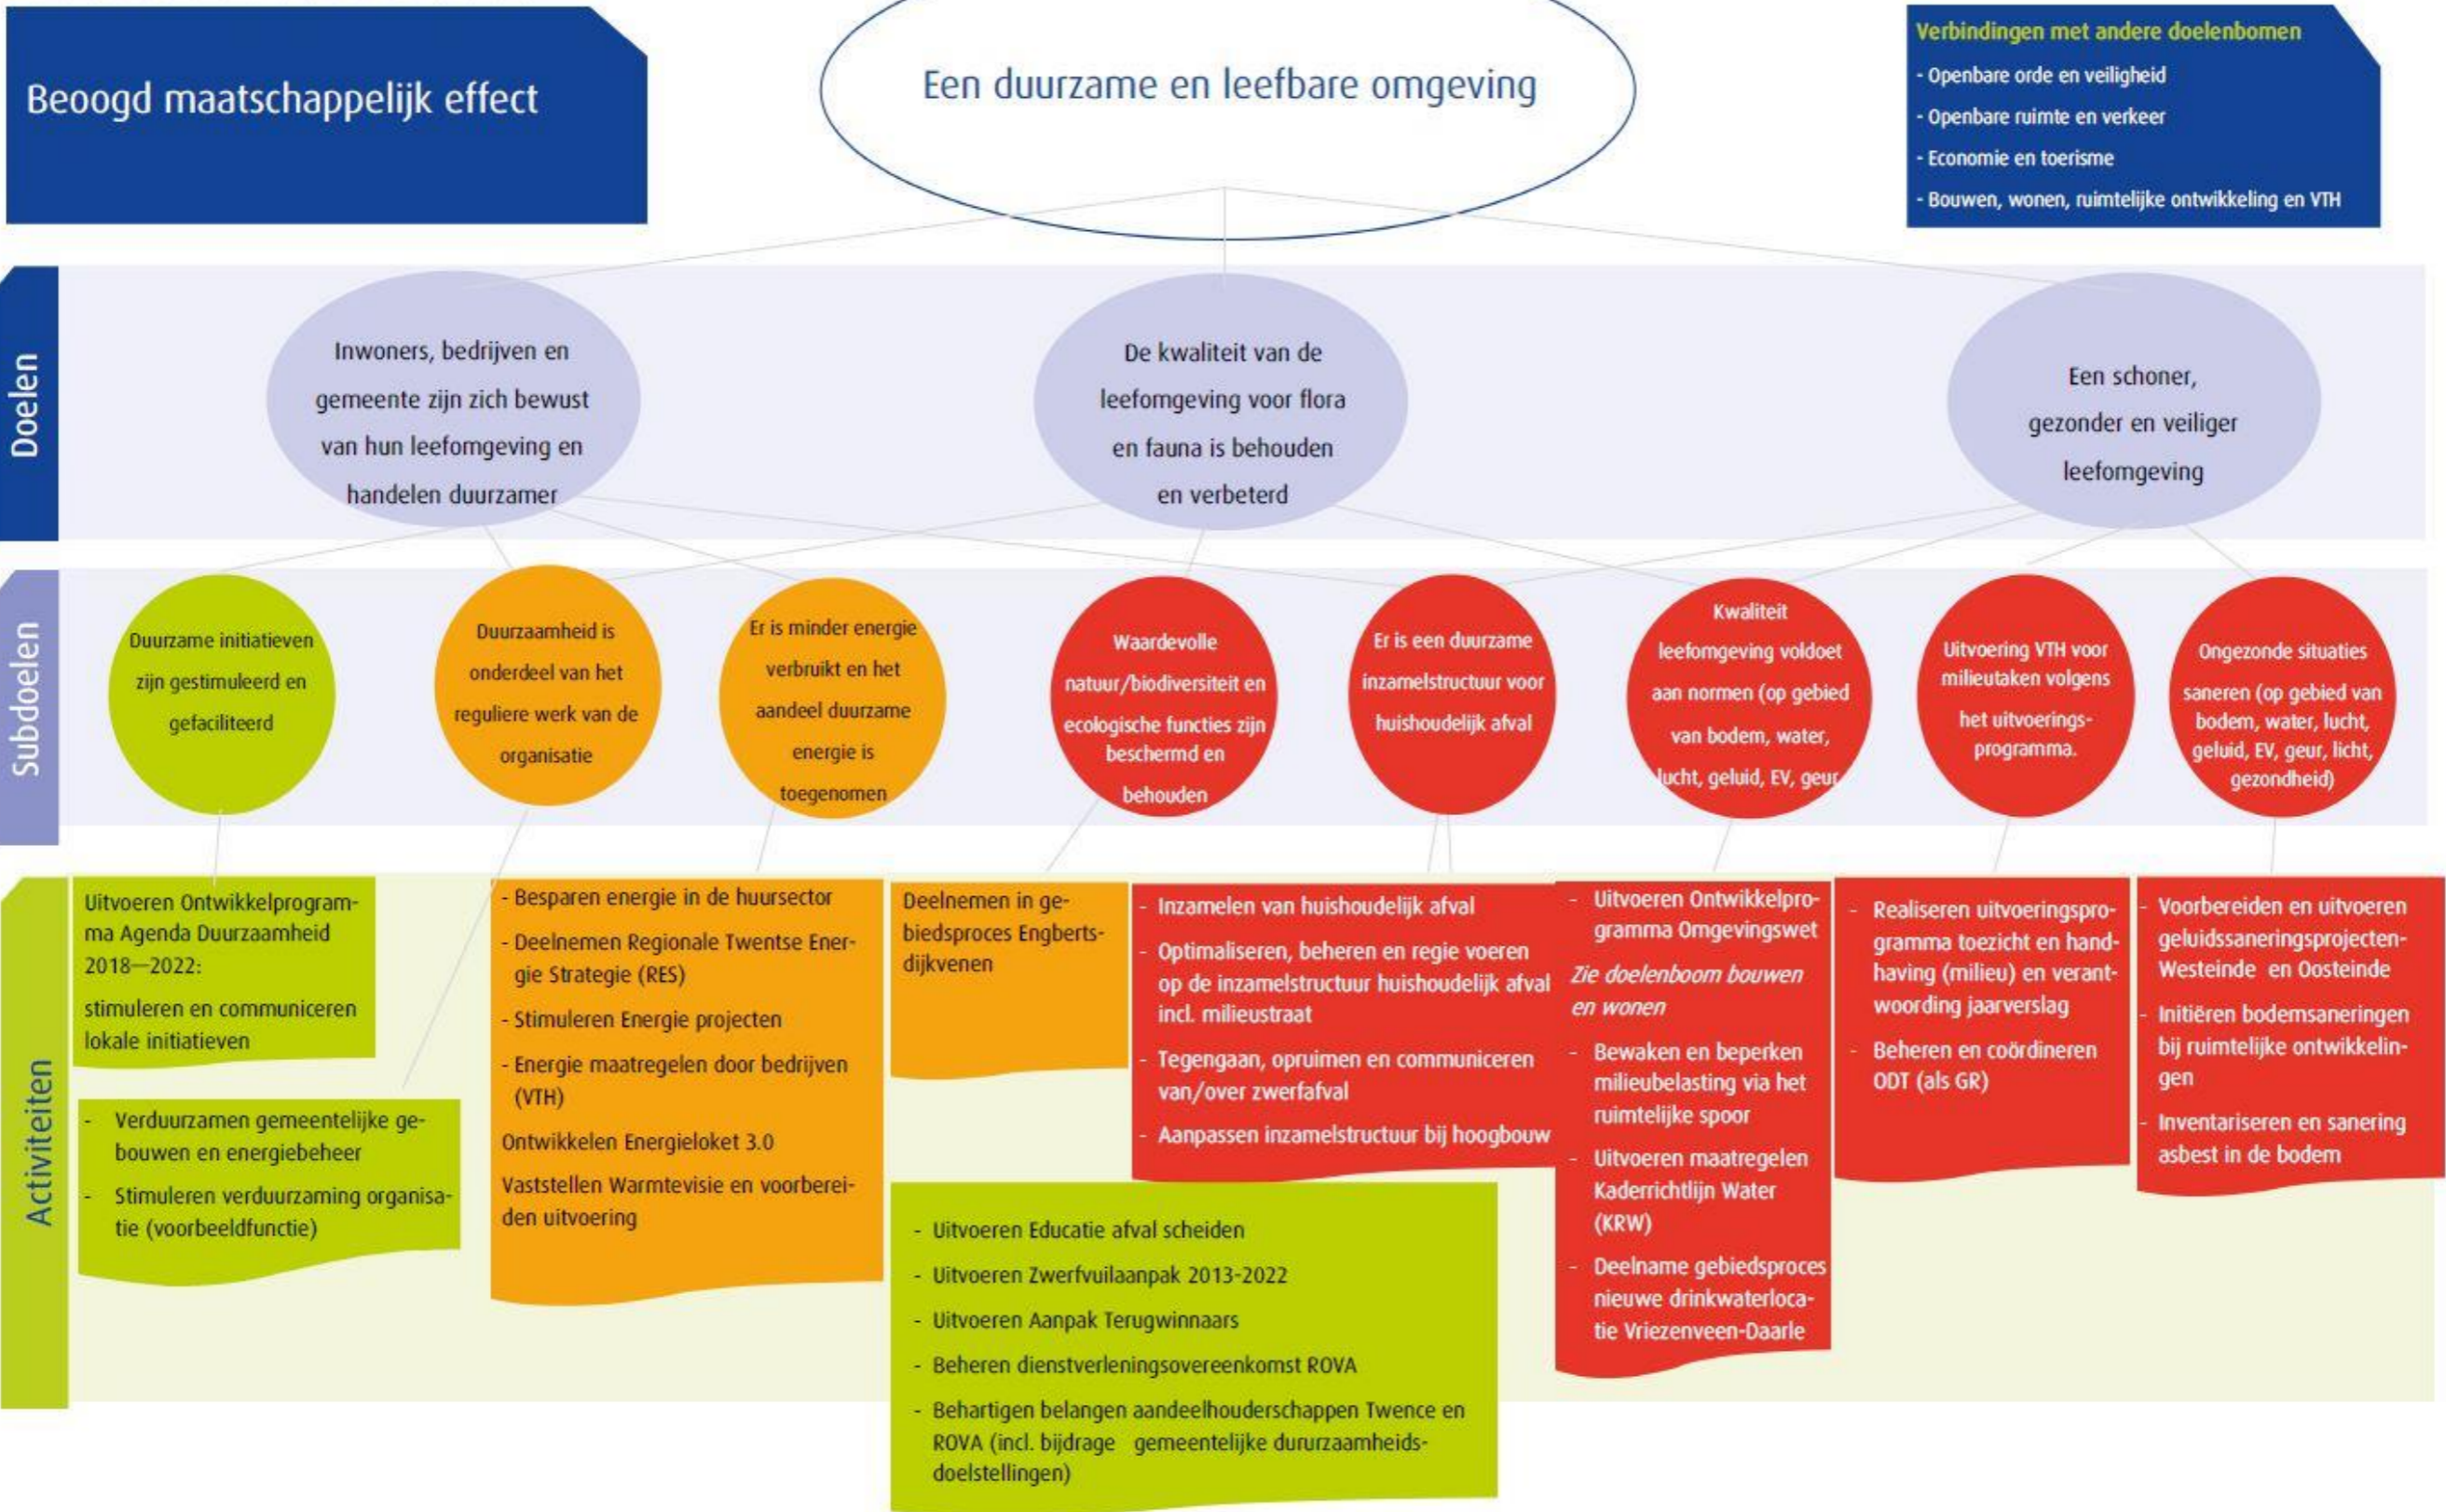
Beoogd maatschappelijk effect

Een duurzame en leefbare omgeving

Verbindingen met andere doelenbomen
- Openbare orde en veiligheid
- Openbare ruimte en verkeer
- Economie en toerisme
- Bouwen, wonen, ruimtelijke ontwikkeling en VTH

Doelen

Inwoners, bedrijven en gemeente zijn zich bewust van hun leefomgeving en handelen duurzamer

De kwaliteit van de leefomgeving voor flora en fauna is behouden en verbeterd

Een schoner, gezonder en veiliger leefomgeving

Subdoelen

Duurzame initiatieven zijn gestimuleerd en gefaciliteerd

Duurzaamheid is onderdeel van het reguliere werk van de organisatie

Er is minder energie verbruikt en het aandeel duurzame energie is toegenomen

Waardevolle natuur/biodiversiteit en ecologische functies zijn beschermd en behouden

Er is een duurzame inzamelstructuur voor huishoudelijk afval

Kwaliteit leefomgeving voldoet aan normen (op gebied van bodem, water, lucht, geluid, EV, geur

Uitvoering VTH voor milieutaken volgens het uitvoeringsprogramma.

Ongezonde situaties saneren (op gebied van bodem, water, lucht, geluid, EV, geur, licht, gezondheid)

Activiteiten

Uitvoeren Ontwikkelprogramma Agenda Duurzaamheid 2018—2022:
stimuleren en communiceren lokale initiatieven

- Verduurzamen gemeentelijke gebouwen en energiebeheer
- Stimuleren verduurzaming organisatie (voorbeeldfunctie)

- Besparen energie in de huursector
- Deelnemen Regionale Twentse Energie Strategie (RES)
- Stimuleren Energie projecten
- Energie maatregelen door bedrijven (VTH)
Ontwikkelen Energieloket 3.0
Vaststellen Warmtevisie en voorbereiden uitvoering

Deelnemen in gebiedsproces Engbertsdijkvenen

- Inzamelen van huishoudelijk afval
- Optimaliseren, beheren en regie voeren op de inzamelstructuur huishoudelijk afval incl. milieustraat
- Tegengaan, opruimen en communiceren van/over zwerfafval
- Aanpassen inzamelstructuur bij hoogbouw

- Uitvoeren Educatie afval scheiden
- Uitvoeren Zwerfvuilaanpak 2013-2022
- Uitvoeren Aanpak Terugwinnaars
- Beheren dienstverleningsovereenkomst ROVA
- Behartigen belangen aandeelhouderschappen Twence en ROVA (incl. bijdrage gemeentelijke dururzaamheidsdoelstellingen)

- Uitvoeren Ontwikkelprogramma Omgevingswet
Zie doelenboom bouwen en wonen
- Bewaken en beperken milieubelasting via het ruimtelijke spoor
- Uitvoeren maatregelen Kaderrichtlijn Water (KRW)
- Deelname gebiedsproces nieuwe drinkwaterlocatie Vriezenveen-Daarle

- Realiseren uitvoeringsprogramma toezicht en handhaving (milieu) en verantwoording jaarverslag
- Beheren en coördineren ODT (als GR)

- Voorbereiden en uitvoeren geluidssaneringsprojecten-Westeinde en Oosteinde
- Initiëren bodemsaneringen bij ruimtelijke ontwikkelingen
- Inventariseren en sanering asbest in de bodem